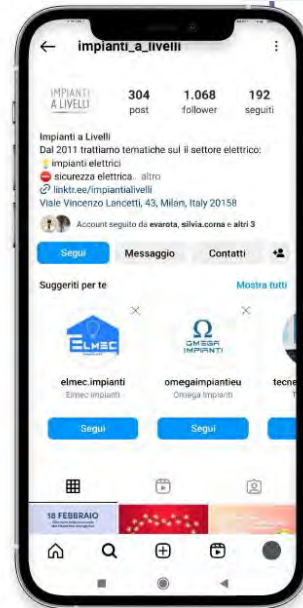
impianti_a_livelli

IMPIANTI A LIVELLI

304 post
1.068 follower
192 seguiti

Impianti a Livelli
Dal 2011 trattiamo tematiche sul il settore elettrico:
💡 impianti elettrici
⛔ sicurezza elettrica... altro
🔗 linktr.ee/impiantialivelli
Viale Vincenzo Lancetti, 43, Milan, Italy 20158

Account seguito da evarota, silvia.corna e altri 3

Segui
Messaggio
Contatti

Suggeriti per te
Mostra tutti

ELMEC
elmec.impianti
Elmec impianti
Segui

OMEGA IMPIANTI
omegaimpiantieu
Omega Impianti
Segui

tecn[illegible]

18 FEBBRAIO